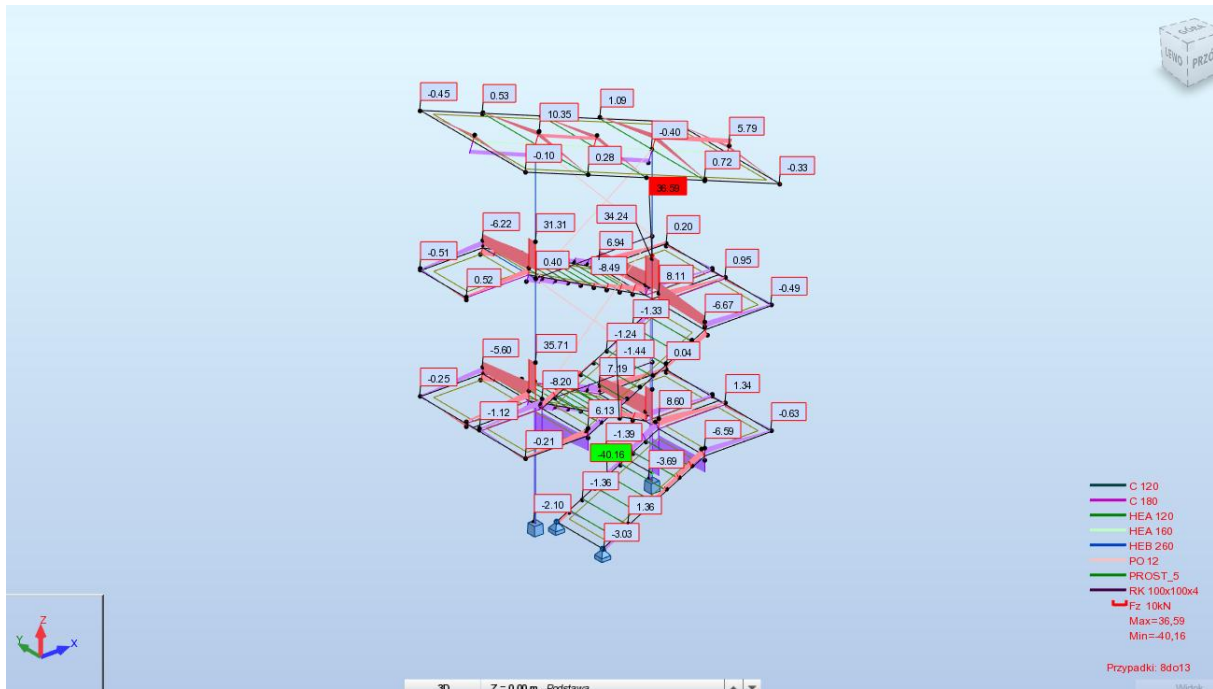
GÓRA
LEWO PRZÓ

-0.45
0.53
10.35
1.09
-0.40
5.79
-0.10
0.28
0.72
-0.33
36.59
34.24
-6.22
31.31
0.20
6.94
-0.51
0.40
-8.49
8.11
0.95
0.52
-0.49
-6.67
-1.33
-1.24
-5.60
35.71
-1.44
0.04
7.19
-0.25
-8.20
1.34
-1.12
6.13
8.60
-0.63
-1.39
-6.59
-0.21
-40.16
-3.69
-1.36
-2.10
1.36
-3.03

C 120
C 180
HEA 120
HEA 160
HEB 260
PO 12
PROST_5
RK 100x100x4
Fz 10kN
Max=36,59
Min=-40,16

Przypadki: 8do13

Z
Y
X

3D
Z = 0.00 m - Podstawa